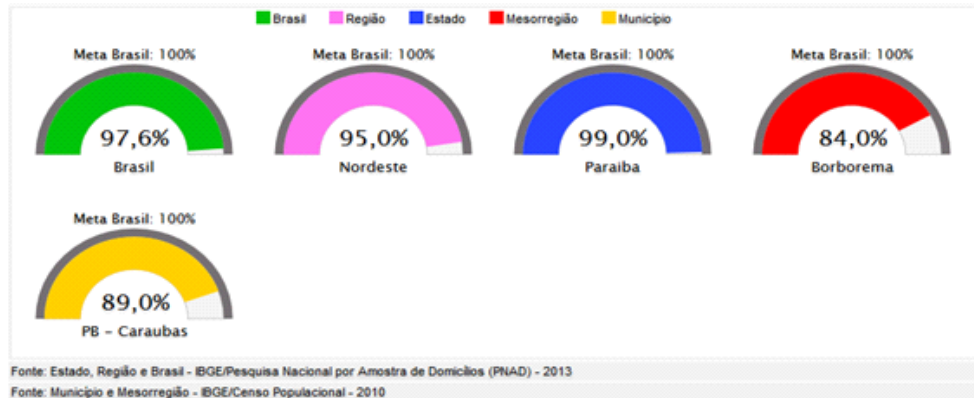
Brasil Região Estado Mesorregião Município

Meta Brasil: 100%
97,6%
Brasil

Meta Brasil: 100%
95,0%
Nordeste

Meta Brasil: 100%
99,0%
Paraiba

Meta Brasil: 100%
84,0%
Borborema

Meta Brasil: 100%
89,0%
PB - Caraubas

Fonte: Estado, Região e Brasil - IBGE/Pesquisa Nacional por Amostra de Domicílios (PNAD) - 2013
Fonte: Município e Mesorregião - IBGE/Censo Populacional - 2010